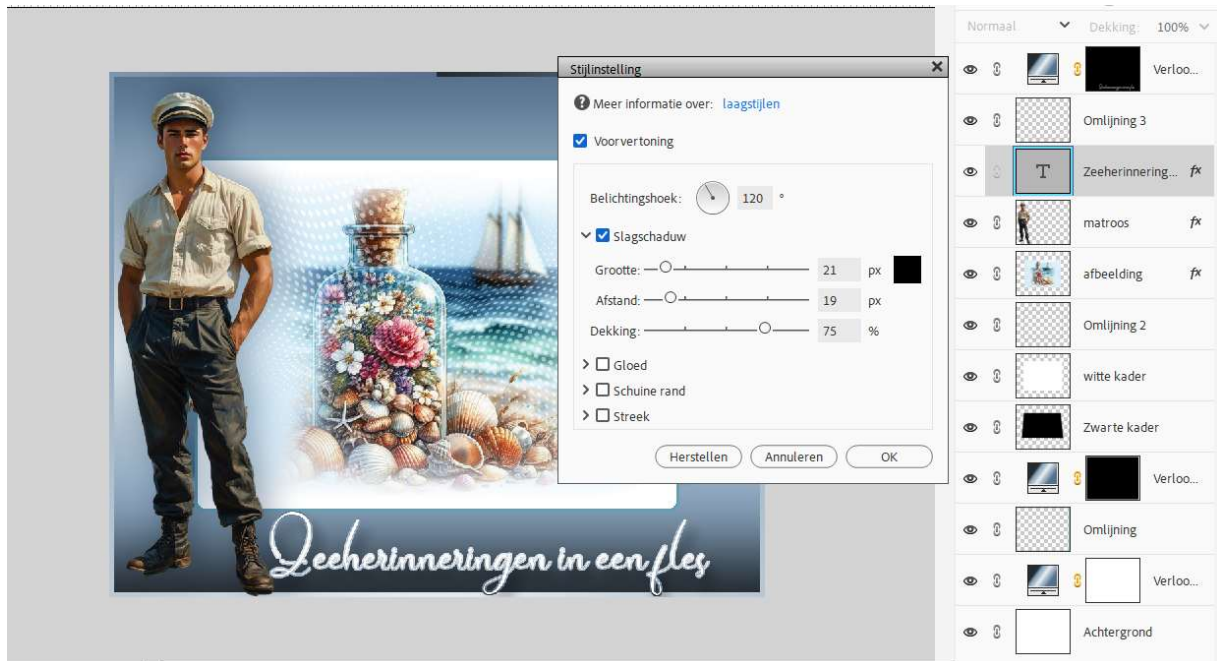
Zeeherinneringen in een fles

Stijlinstelling

Meer informatie over: laagstijlen

Voorvertoning

Belichtingshoek: 120 °

Slagschaduw

Grootte: 21 px

Afstand: 19 px

Dekking: 75 %

Gloed

Schuine rand

Streek

Herstellen Annuleren OK

Normaal Dekking: 100%

Verloo...

Omlijning 3

Zeeherinnering... fx

matroos fx

afbeelding fx

Omlijning 2

witte kader

Zwarte kader

Verloo...

Omlijning

Verloo...

Achtergrond